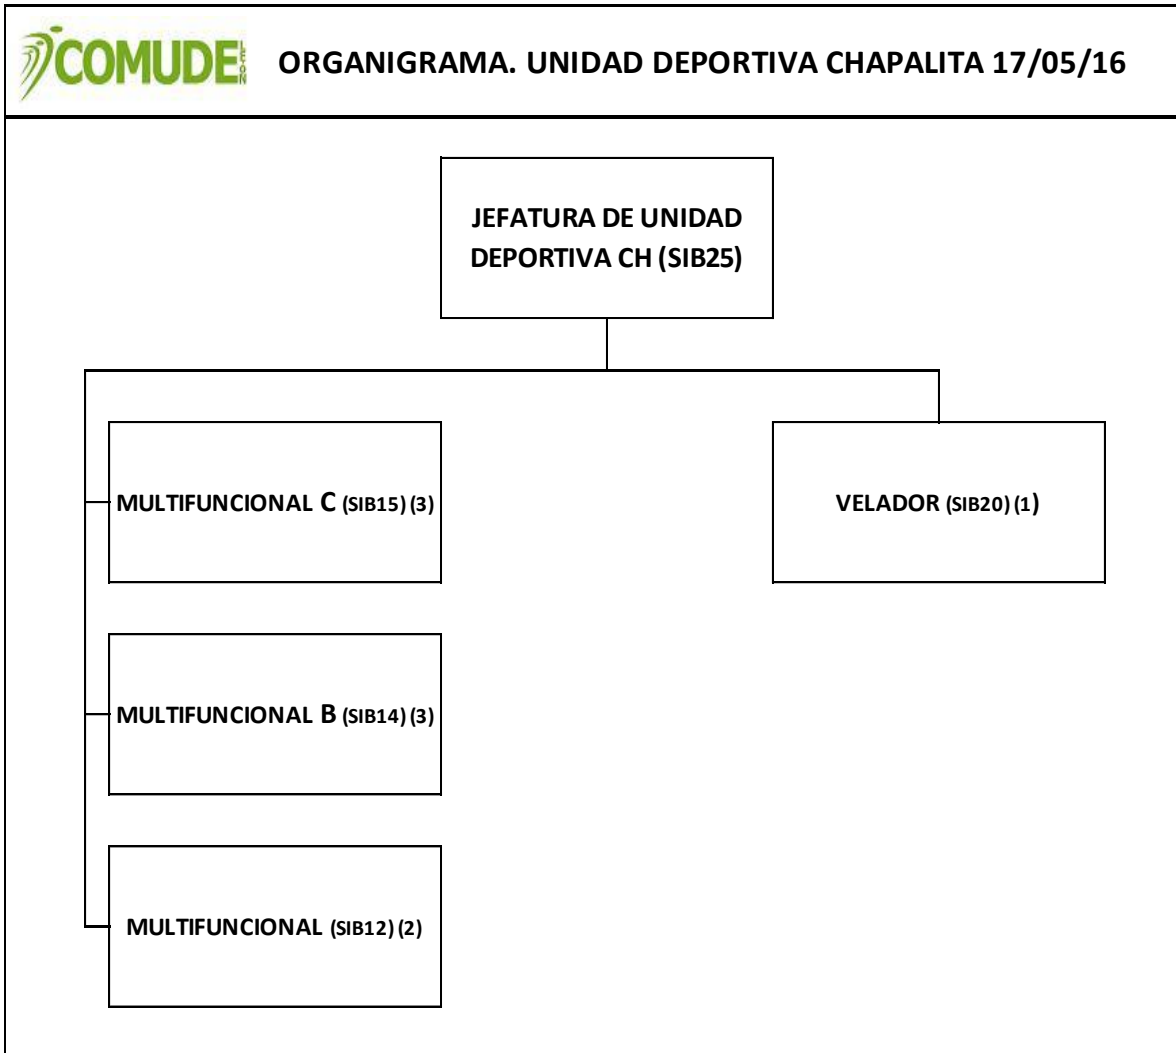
COMUDE LEÓN

ORGANIGRAMA. UNIDAD DEPORTIVA CHAPALITA 17/05/16

JEFATURA DE UNIDAD DEPORTIVA CH (SIB25)

MULTIFUNCIONAL C (SIB15) (3)

VELADOR (SIB20) (1)

MULTIFUNCIONAL B (SIB14) (3)

MULTIFUNCIONAL (SIB12) (2)